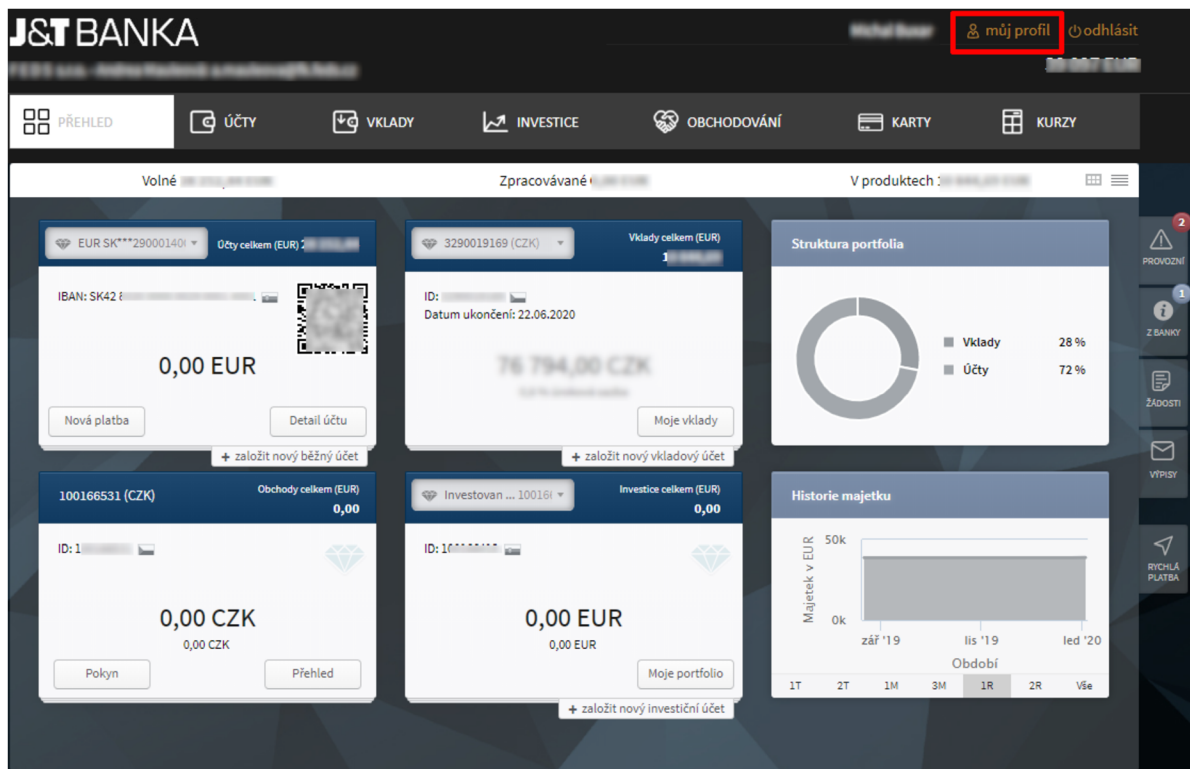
J&T BANKA

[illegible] můj profil odhlásit

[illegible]

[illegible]

PŘEHLED ÚČTY VKLADY INVESTICE OBCHODOVÁNÍ KARTY KURZY

Volné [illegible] Zpracovávané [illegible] V produktech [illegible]

EUR SK***29000140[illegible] Účty celkem (EUR) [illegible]

IBAN: SK42 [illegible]

0,00 EUR

Nová platba Detail účtu

+ založit nový běžný účet

3290019169 (CZK) Vklady celkem (EUR) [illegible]

ID: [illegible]
Datum ukončení: 22.06.2020

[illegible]

Moje vklady

+ založit nový vkladový účet

Struktura portfolia

Vklady 28 %
Účty 72 %

100166531 (CZK) Obchody celkem (EUR) 0,00

ID: 1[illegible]

0,00 CZK
0,00 CZK

Pokyn Přehled

Investovan ... 10016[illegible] Investice celkem (EUR) 0,00

ID: 1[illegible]

0,00 EUR
0,00 EUR

Moje portfolio

+ založit nový investiční účet

Historie majetku

50k
0k
Majetek v EUR
zář '19 lis '19 led '20
Období

1T 2T 1M 3M 1R 2R Vše

2 PROVOZNÍ
1 Z BANKY
ŽÁDOSTI
VÝPISY
RYCHLÁ PLATBA